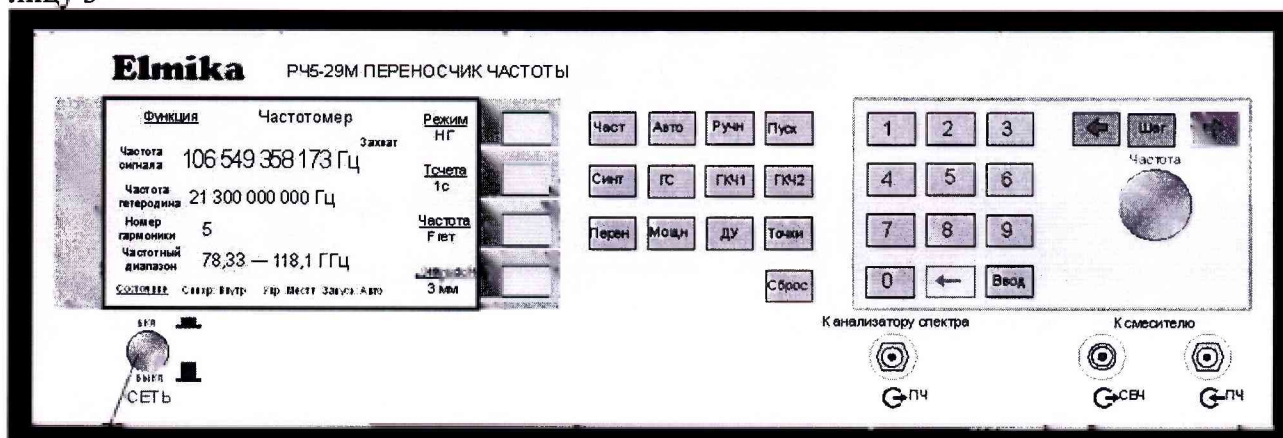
лицу 5

Elmika РЧ5-29М ПЕРЕНОСЧИК ЧАСТОТЫ

Функция Частотомер

Захват

Частота сигнала 106 549 358 173 Гц

Частота гетеродина 21 300 000 000 Гц

Номер гармоники 5

Частотный диапазон 78,33 — 118,1 ГГц

Состояние Синхр: Внутр Упр: Местн Запуск: Авто

Режим НГ

Тсчета 1с

Частота Fгет

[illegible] 3 мм

Част Авто Ручн Пуск

Синт ГС ГКЧ1 ГКЧ2

Перен Мощн ДУ Точки

Сброс

1 2 3

4 5 6

7 8 9

0 ← Ввод

Шаг

Частота

ВКЛ

ВЫКЛ

СЕТЬ

К анализатору спектра

ПЧ

К смесителю

СВЧ

ПЧ